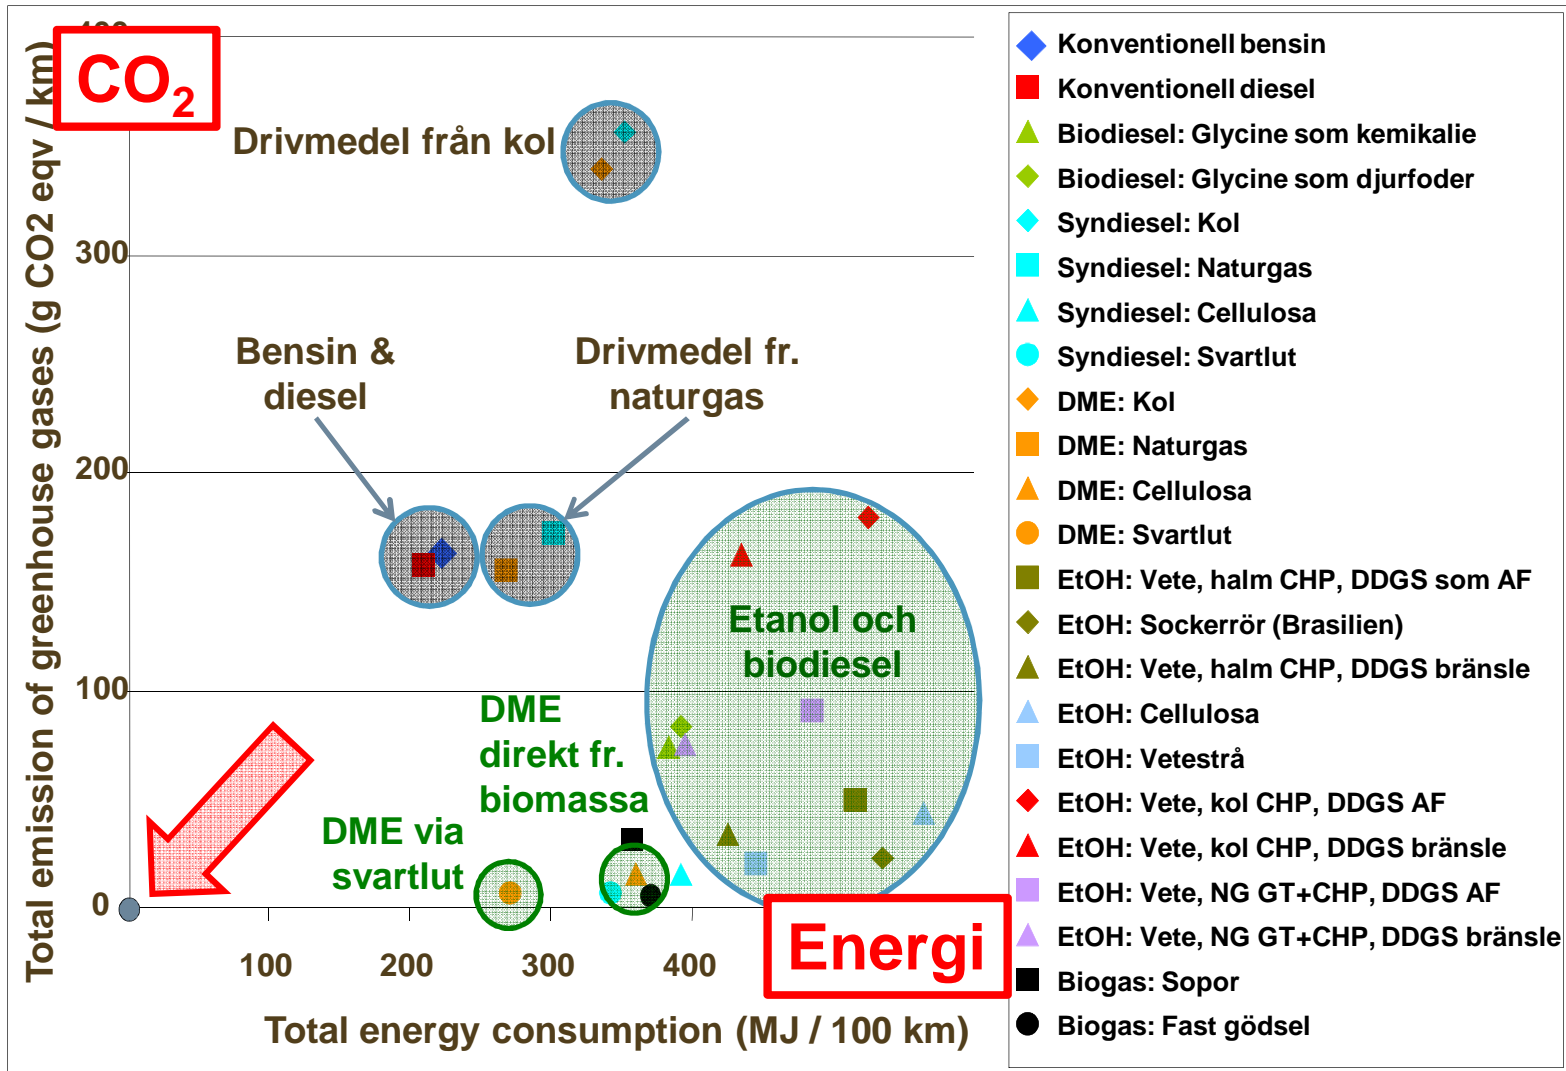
$CO_2$

Total emission of greenhouse gases (g CO2 eqv / km)

400
300
200
100
0

Drivmedel från kol

Bensin & diesel

Drivmedel fr. naturgas

Etanol och biodiesel

DME direkt fr. biomassa

DME via svartlut

100
200
300
400

Energi

Total energy consumption (MJ / 100 km)

Konventionell bensin
Konventionell diesel
Biodiesel: Glycine som kemikalie
Biodiesel: Glycine som djurfoder
Syndiesel: Kol
Syndiesel: Naturgas
Syndiesel: Cellulosa
Syndiesel: Svartlut
DME: Kol
DME: Naturgas
DME: Cellulosa
DME: Svartlut
EtOH: Vete, halm CHP, DDGS som AF
EtOH: Sockerrör (Brasilien)
EtOH: Vete, halm CHP, DDGS bränsle
EtOH: Cellulosa
EtOH: Vetestrå
EtOH: Vete, kol CHP, DDGS AF
EtOH: Vete, kol CHP, DDGS bränsle
EtOH: Vete, NG GT+CHP, DDGS AF
EtOH: Vete, NG GT+CHP, DDGS bränsle
Biogas: Sopor
Biogas: Fast gödsel